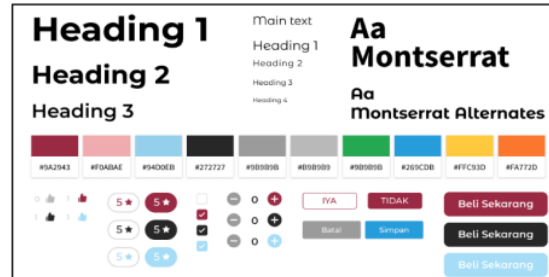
Heading 1

Heading 2

Heading 3

Main text

Heading 1

Heading 2

Heading 3

Heading 4

Aa
Montserrat

Aa
Montserrat Alternates

| #9A2943 | #F0ABAE | #94D0EB | #272727 | #9B9B9B | #B9B9B9 | #9B9B9B | #269CDB | #FFC93D | #FA772D |
|---|---|---|---|---|---|---|---|---|---|

0 1

1 1

5★ 5★

5★ 5★

5★ 5★

0

0

0

IYA

TIDAK

Batal

Simpan

Beli Sekarang

Beli Sekarang

Beli Sekarang